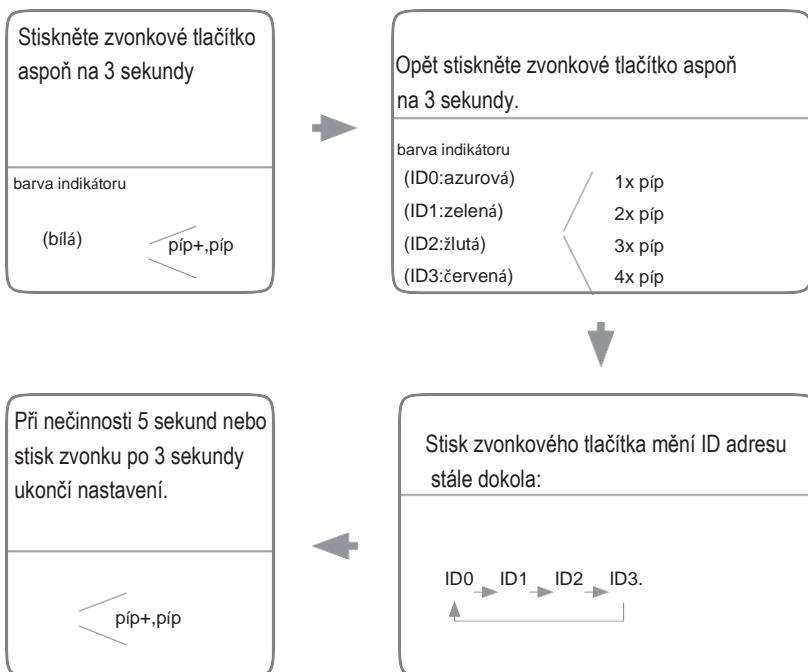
Stiskněte zvonkové tlačítko aspoň na 3 sekundy

barva indikátoru

(bílá)

píp+,píp

Opět stiskněte zvonkové tlačítko aspoň na 3 sekundy.

barva indikátoru

(ID0:azurová)
(ID1:zelená)
(ID2:žlutá)
(ID3:červená)

1x píp
2x píp
3x píp
4x píp

Stisk zvonkového tlačítka mění ID adresu stále dokola:

ID0 ID1 ID2 ID3.

Při nečinnosti 5 sekund nebo stisk zvonku po 3 sekundy ukončí nastavení.

píp+,píp